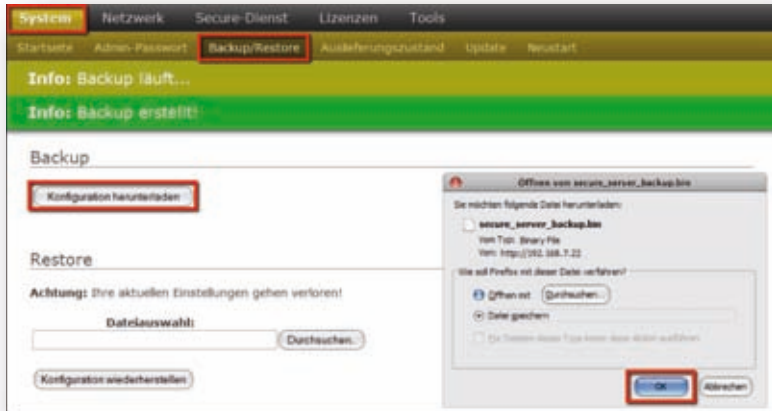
System Netzwerk Secure-Dienst Lizenzen Tools

Startseite Admin-Passwort Backup/Restore Auslieferungszustand Update Neustart

Info: Backup läuft...

Info: Backup erstellt!

Backup

Konfiguration herunterladen

Restore

Achtung: Ihre aktuellen Einstellungen gehen verloren!

Dateiauswahl:

Durchsuchen...

Konfiguration wiederherstellen

Öffnen von secure_server_backup.bin

Sie möchten folgende Datei herunterladen:

secure_server_backup.bin

Vom Typ: Binary File

Von: http://192.168.7.22

Wie soll Firefox mit dieser Datei verfahren?

Öffnen mit Durchsuchen...

Datei speichern

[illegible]

OK Abbrechen